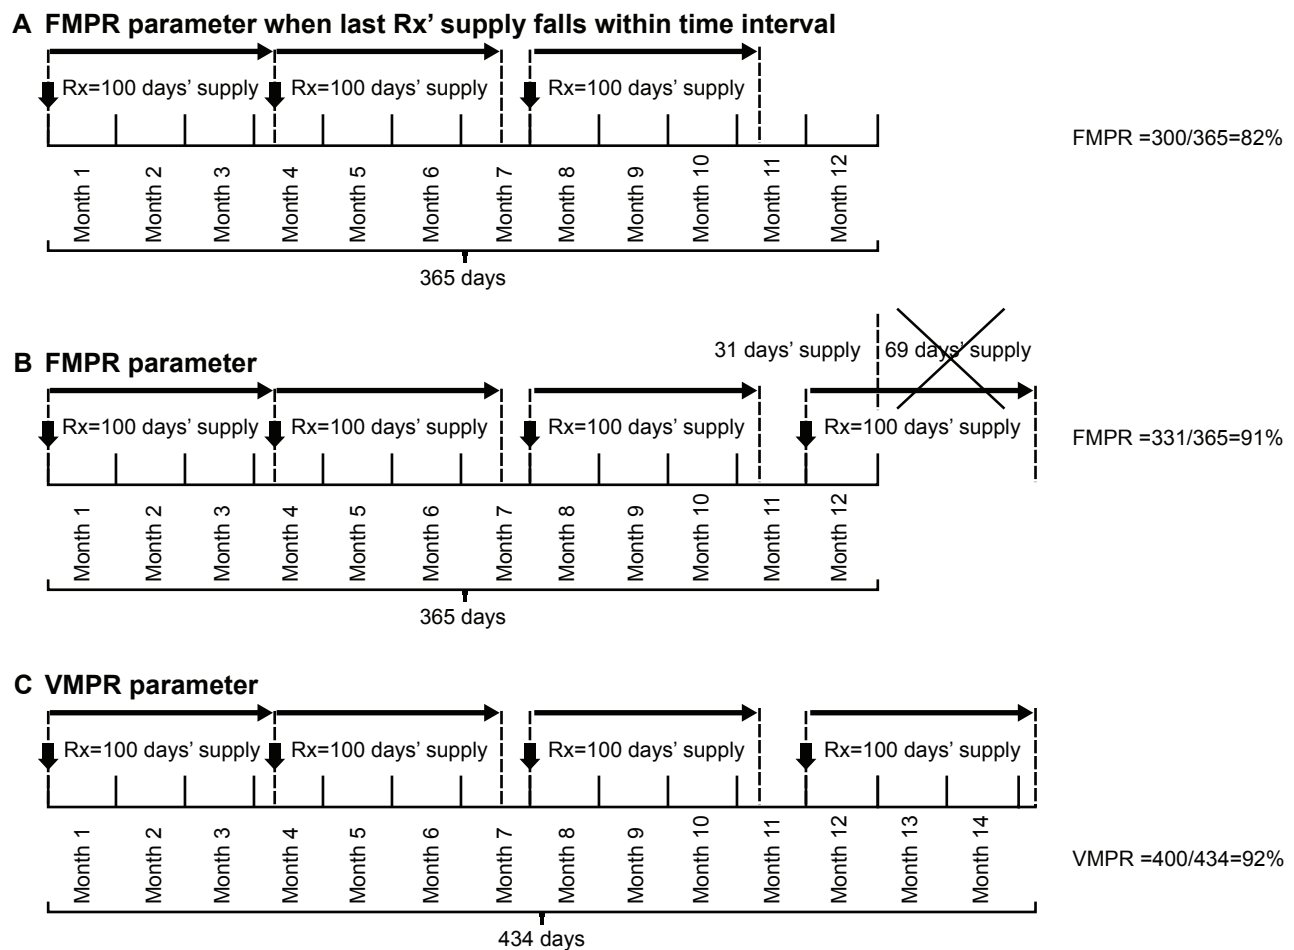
A FMPR parameter when last Rx' supply falls within time interval

Rx=100 days' supply
Rx=100 days' supply
Rx=100 days' supply

Month 1
Month 2
Month 3
Month 4
Month 5
Month 6
Month 7
Month 8
Month 9
Month 10
Month 11
Month 12

365 days

FMPR =300/365=82%

B FMPR parameter

31 days' supply
69 days' supply

Rx=100 days' supply
Rx=100 days' supply
Rx=100 days' supply
Rx=100 days' supply

Month 1
Month 2
Month 3
Month 4
Month 5
Month 6
Month 7
Month 8
Month 9
Month 10
Month 11
Month 12

365 days

FMPR =331/365=91%

C VMPR parameter

Rx=100 days' supply
Rx=100 days' supply
Rx=100 days' supply
Rx=100 days' supply

Month 1
Month 2
Month 3
Month 4
Month 5
Month 6
Month 7
Month 8
Month 9
Month 10
Month 11
Month 12
Month 13
Month 14

434 days

VMPR =400/434=92%